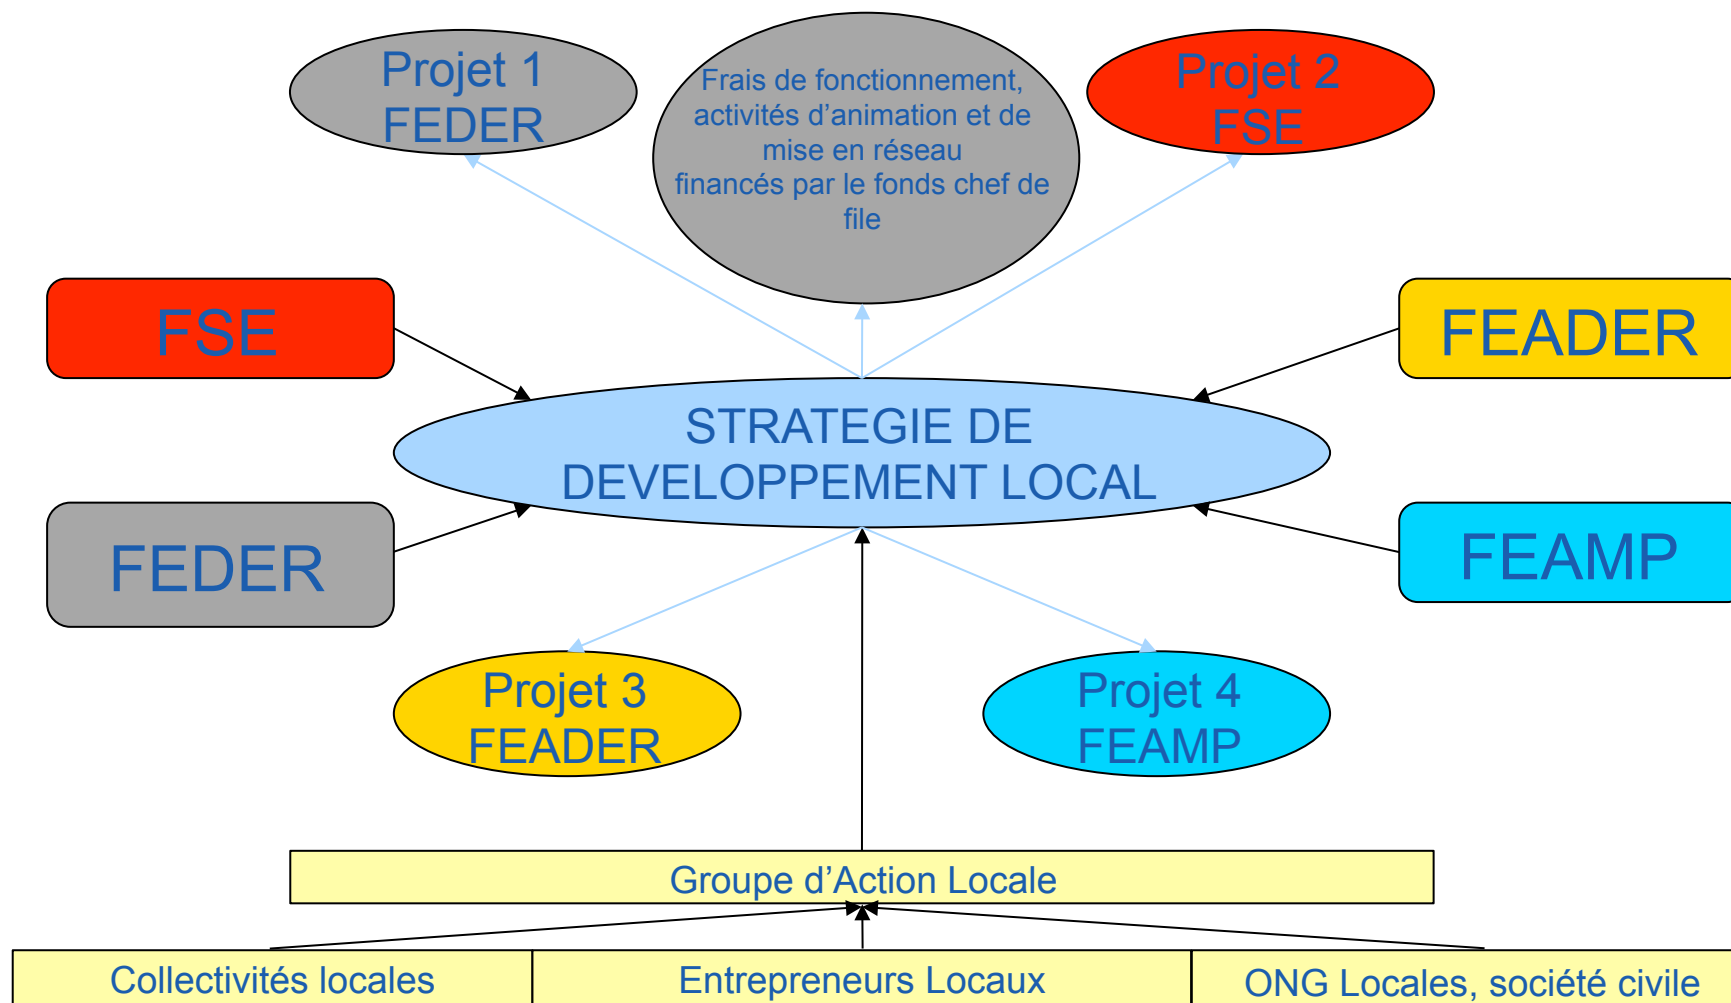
Projet 1
FEDER

Frais de fonctionnement, activités d'animation et de mise en réseau financés par le fonds chef de file

Projet 2
FSE

FSE

FEADER

STRATEGIE DE DEVELOPPEMENT LOCAL

FEDER

FEAMP

Projet 3
FEADER

Projet 4
FEAMP

Groupe d'Action Locale

Collectivités locales

Entrepreneurs Locaux

ONG Locales, société civile